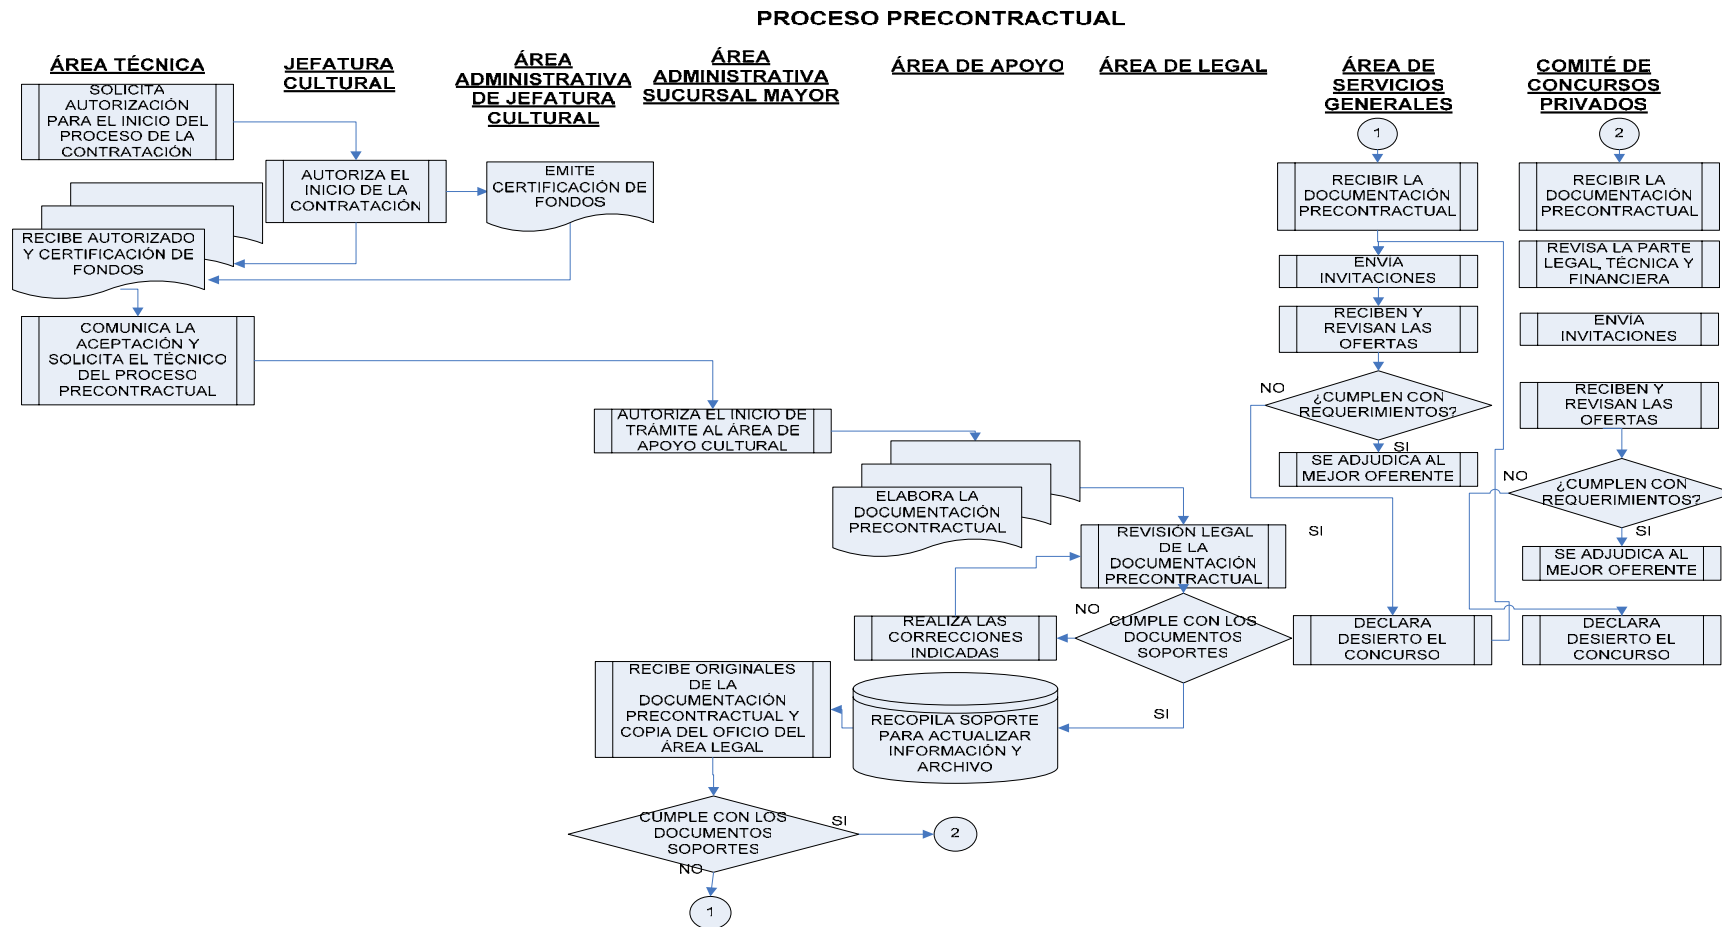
PROCESO PRECONTRACTUAL

ÁREA TÉCNICA

JEFATURA CULTURAL

ÁREA ADMINISTRATIVA DE JEFATURA CULTURAL

ÁREA ADMINISTRATIVA SUCURSAL MAYOR

ÁREA DE APOYO

ÁREA DE LEGAL

ÁREA DE SERVICIOS GENERALES

COMITÉ DE CONCURSOS PRIVADOS

SOLICITA AUTORIZACIÓN PARA EL INICIO DEL PROCESO DE LA CONTRATACIÓN

AUTORIZA EL INICIO DE LA CONTRATACIÓN

EMITE CERTIFICACIÓN DE FONDOS

RECIBE AUTORIZADO Y CERTIFICACIÓN DE FONDOS

COMUNICA LA ACEPTACIÓN Y SOLICITA EL TÉCNICO DEL PROCESO PRECONTRACTUAL

AUTORIZA EL INICIO DE TRÁMITE AL ÁREA DE APOYO CULTURAL

ELABORA LA DOCUMENTACIÓN PRECONTRACTUAL

REVISION LEGAL DE LA DOCUMENTACIÓN PRECONTRACTUAL

NO

CUMPLE CON LOS DOCUMENTOS SOPORTES

REALIZA LAS CORRECCIONES INDICADAS

SI

RECOPILA SOPORTE PARA ACTUALIZAR INFORMACIÓN Y ARCHIVO

RECIBE ORIGINALES DE LA DOCUMENTACIÓN PRECONTRACTUAL Y COPIA DEL OFICIO DEL ÁREA LEGAL

CUMPLE CON LOS DOCUMENTOS SOPORTES

SI

2

NO

1

1

RECIBIR LA DOCUMENTACIÓN PRECONTRACTUAL

ENVIA INVITACIONES

RECIBEN Y REVISAN LAS OFERTAS

NO

¿CUMPLEN CON REQUERIMIENTOS?

SI

SE ADJUDICA AL MEJOR OFERENTE

SI

DECLARA DESIERTO EL CONCURSO

2

RECIBIR LA DOCUMENTACIÓN PRECONTRACTUAL

REVISA LA PARTE LEGAL, TÉCNICA Y FINANCIERA

ENVIA INVITACIONES

RECIBEN Y REVISAN LAS OFERTAS

NO

¿CUMPLEN CON REQUERIMIENTOS?

SI

SE ADJUDICA AL MEJOR OFERENTE

DECLARA DESIERTO EL CONCURSO